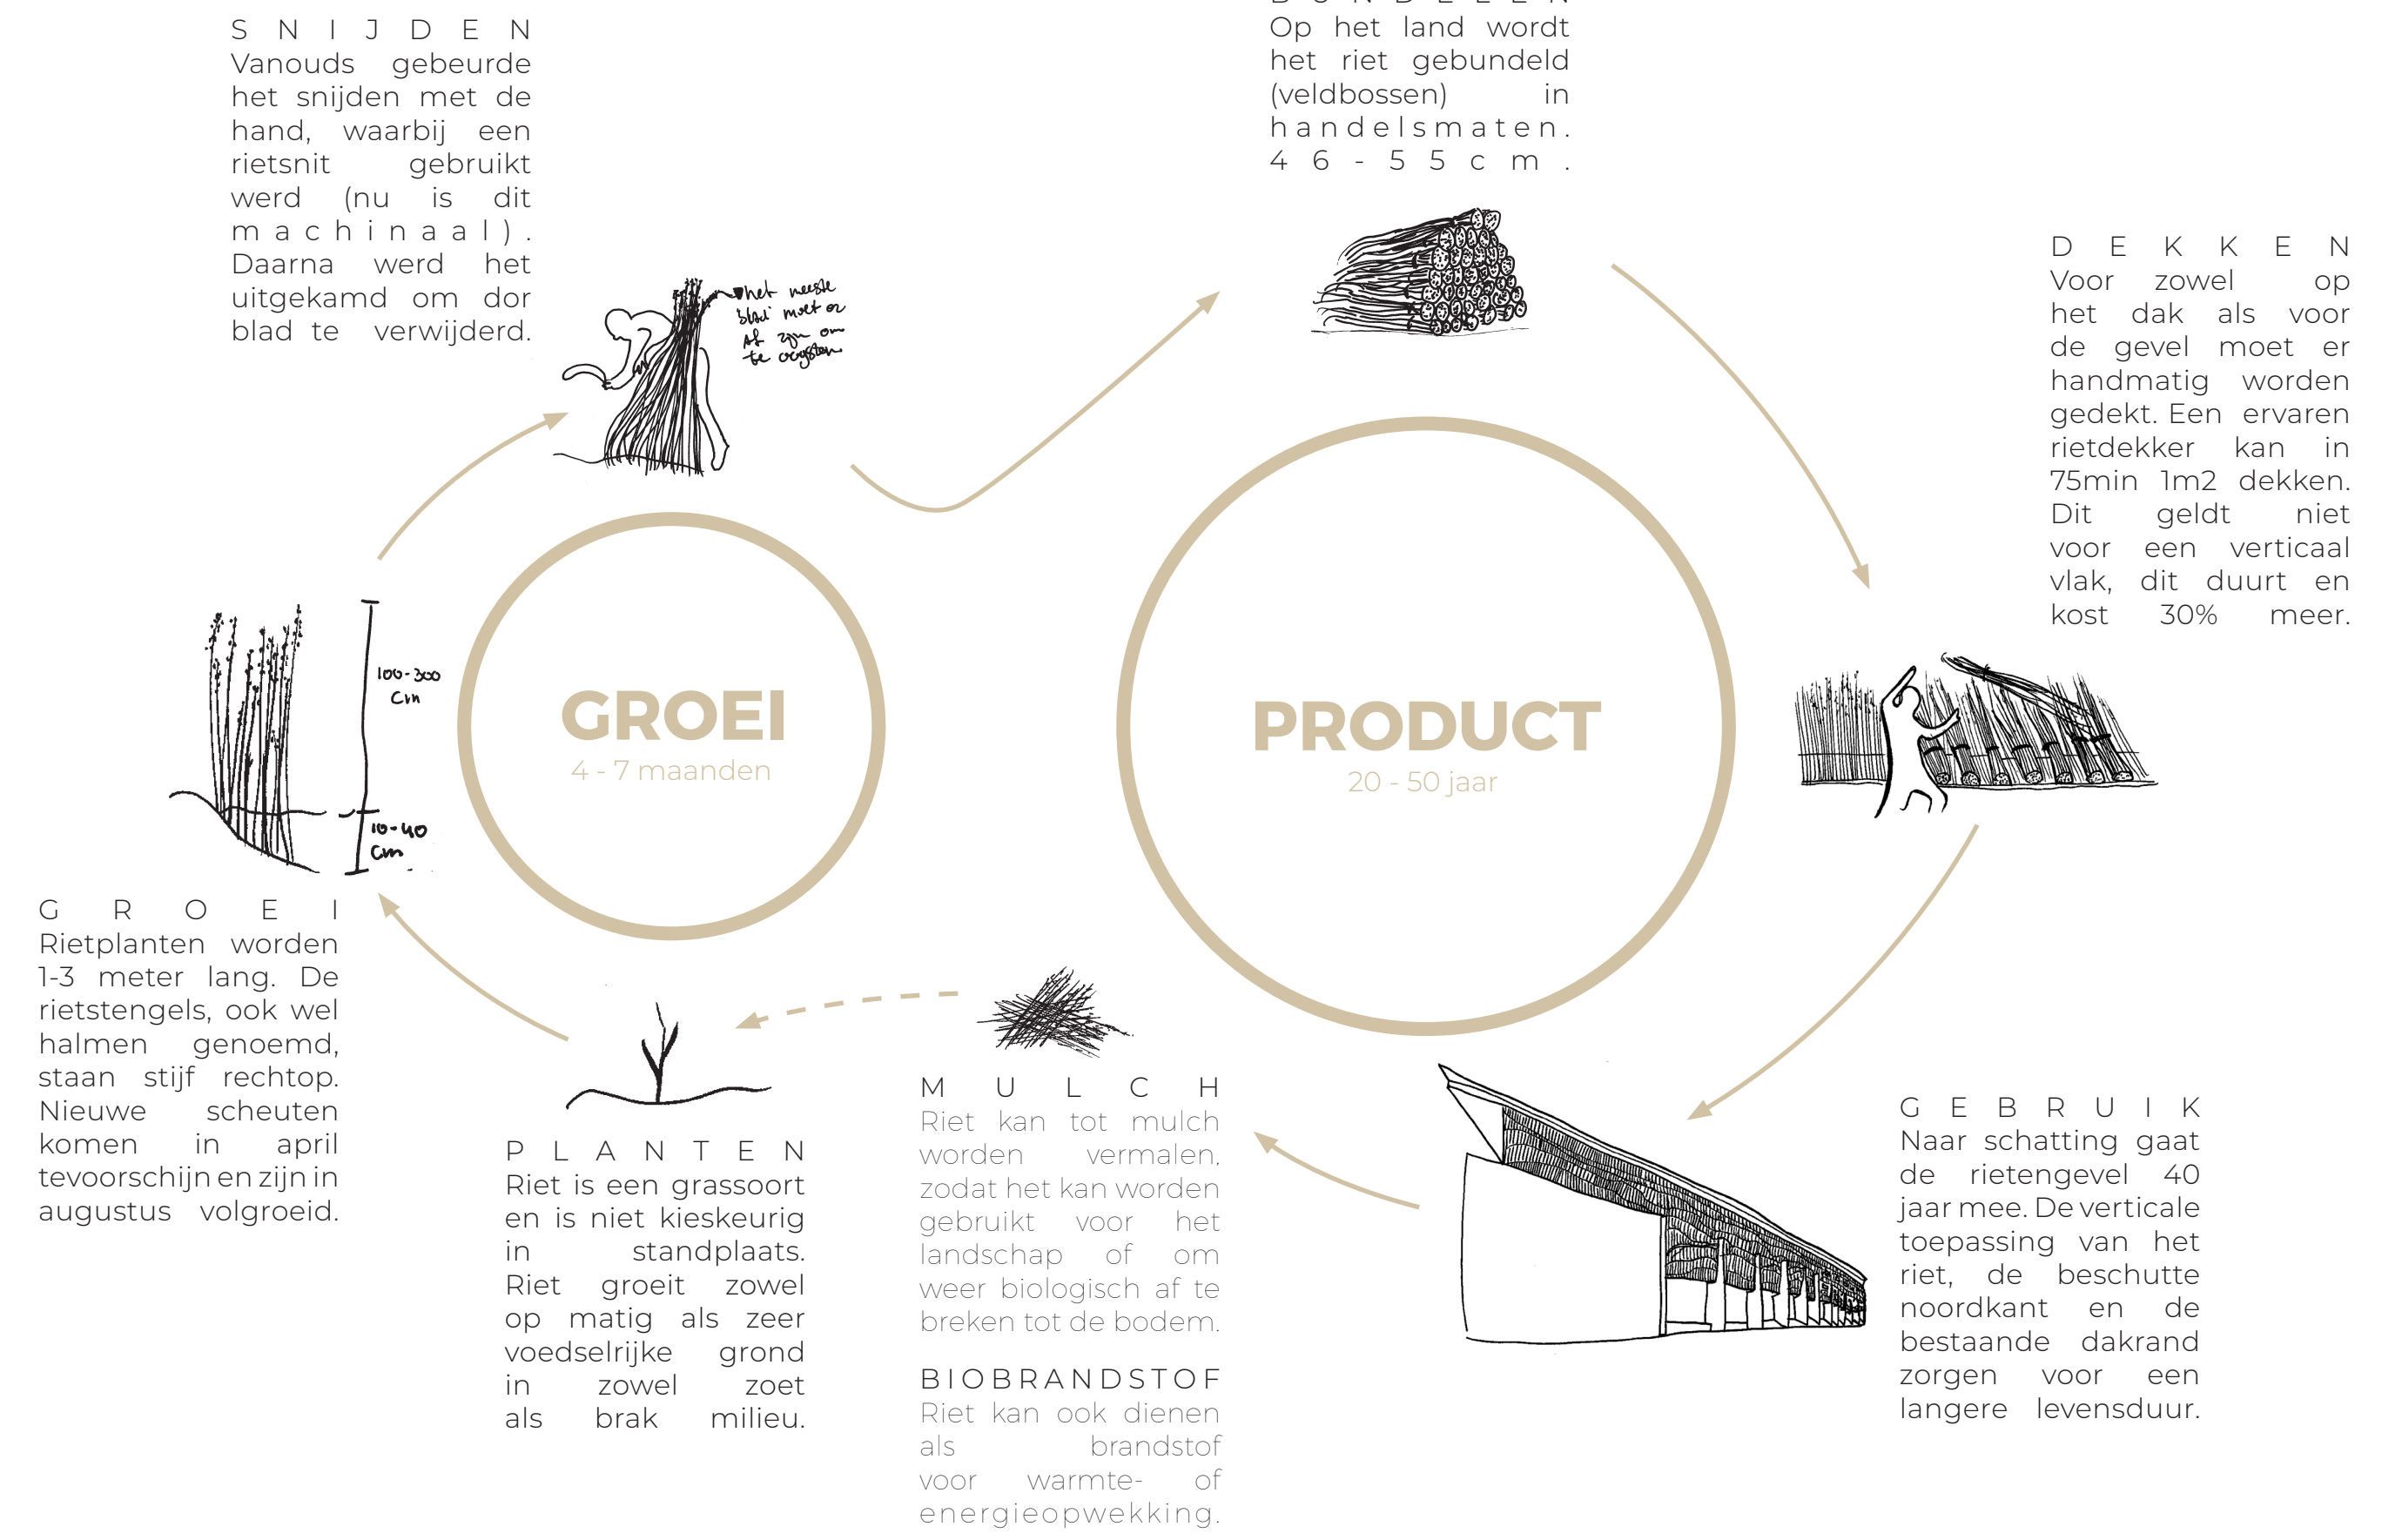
SNIJDEN
Vanouds gebeurde het snijden met de hand, waarbij een rietsnit gebruikt werd (nu is dit machinaal). Daarna werd het uitgekamd om dor blad te verwijderd.

het meeste 'blad' moet er af zijn om te oogsten

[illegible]
Op het land wordt het riet gebundeld (veldbossen) in handelsmaten. 46-55cm.

DEKKEN
Voor zowel op het dak als voor de gevel moet er handmatig worden gedekt. Een ervaren rietdekker kan in 75min 1m2 dekken. Dit geldt niet voor een verticaal vlak, dit duurt en kost 30% meer.

GROEI
4 - 7 maanden

PRODUCT
20 - 50 jaar

100-300 Cm

10-40 Cm

GROEI
Rietplanten worden 1-3 meter lang. De rietstengels, ook wel halmen genoemd, staan stijf rechtop. Nieuwe scheuten komen in april tevoorschijn en zijn in augustus volgroeid.

PLANTEN
Riet is een grassoort en is niet kieskeurig in standplaats. Riet groeit zowel op matig als zeer voedselrijke grond in zowel zoet als brak milieu.

MULCH
Riet kan tot mulch worden vermalen, zodat het kan worden gebruikt voor het landschap of om weer biologisch af te breken tot de bodem.

BIOBRANDSTOF
Riet kan ook dienen als brandstof voor warmte- of energieopwekking.

GEBRUIK
Naar schatting gaat de rietengevel 40 jaar mee. De verticale toepassing van het riet, de beschutte noordkant en de bestaande dakrand zorgen voor een langere levensduur.